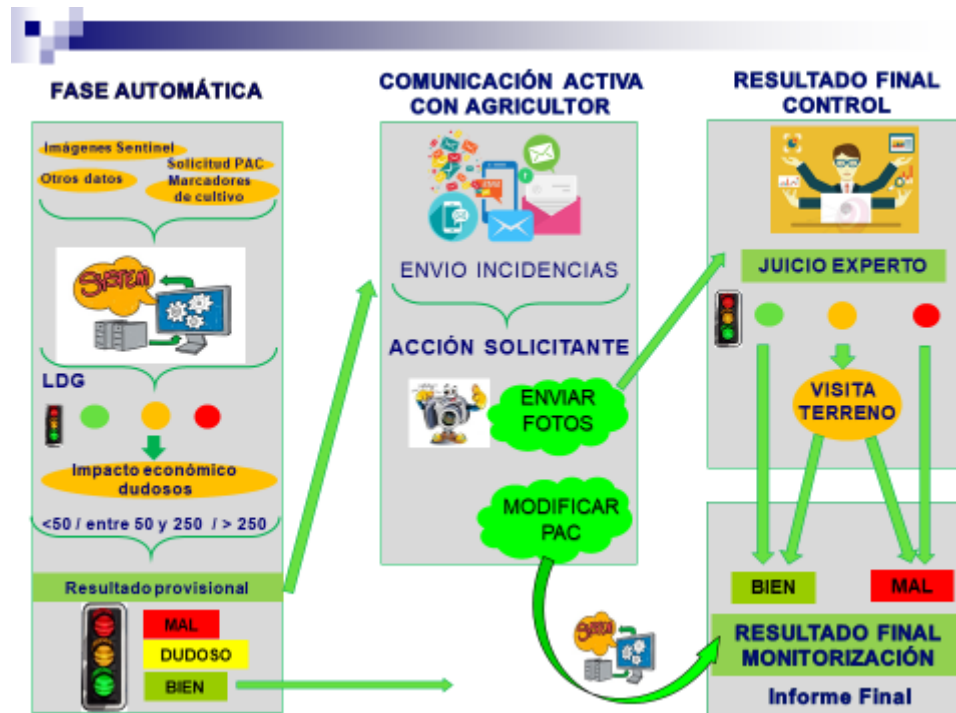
FASE AUTOMÁTICA

Imágenes Sentinel
Solicitud PAC
Otros datos
Marcadores de cultivo

System

LDG

Impacto económico dudosos

<50 / entre 50 y 250 / > 250

Resultado provisional

MAL
DUDOSO
BIEN

COMUNICACIÓN ACTIVA CON AGRICULTOR

ENVIO INCIDENCIAS

ACCIÓN SOLICITANTE

ENVIAR FOTOS

MODIFICAR PAC

RESULTADO FINAL CONTROL

JUICIO EXPERTO

VISITA TERRENO

BIEN

MAL

RESULTADO FINAL MONITORIZACIÓN

Informe Final